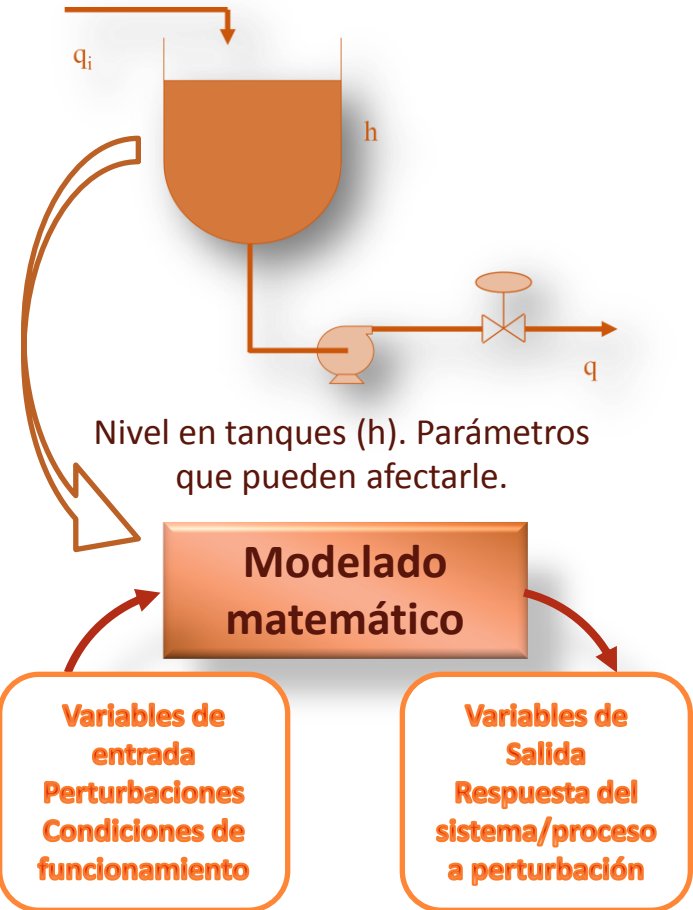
$q_i$

h

q

Nivel en tanques (h). Parámetros que pueden afectarle.

Modelado matemático

Variables de entrada
Perturbaciones
Condiciones de funcionamiento

Variables de Salida
Respuesta del sistema/proceso a perturbación